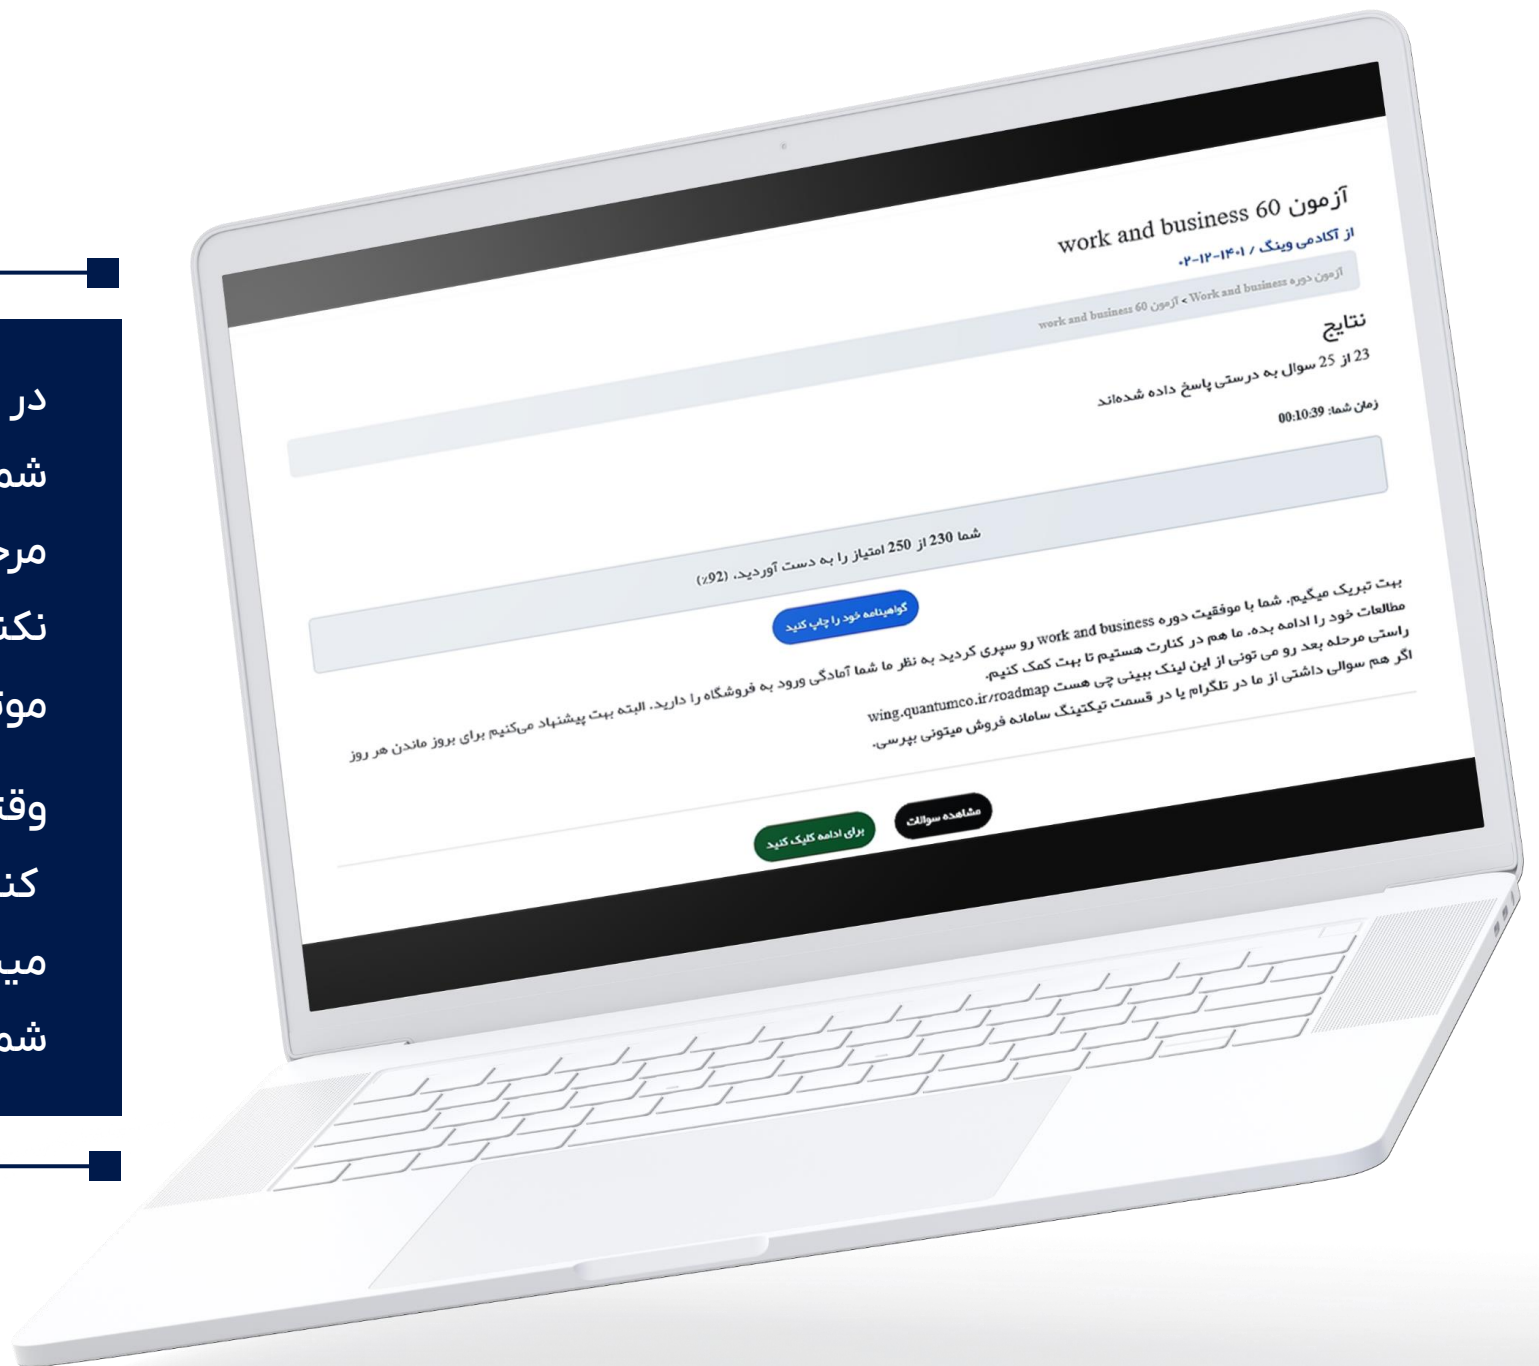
در
شم
مرح
نکت
موف

وقت
کن
می
شم

آزمون work and business 60
از آکادمی وینگ / ۱۴۰۱-۱۲-۰۲
آزمون دوره Work and business < آزمون work and business 60

نتایج
23 از 25 سوال به درستی پاسخ داده شده‌اند
زمان شما: 00:10:39

شما 230 از 250 امتیاز را به دست آوردید. (92٪)

گواهینامه خود را چاپ کنید

بهت تبریک میگیم. شما با موفقیت دوره work and business رو سپری کردید به نظر ما شما آمادگی ورود به فروشگاه را دارید. البته بهت پیشنهاد می‌کنیم برای بروز ماندن هر روز مطالعات خود را ادامه بده. ما هم در کنارت هستیم تا بهت کمک کنیم.
راستی مرحله بعد رو می تونی از این لینک ببینی چی هست wing.quantumco.ir/roadmap
اگر هم سوالی داشتی از ما در تلگرام یا در قسمت تیکتینگ سامانه فروش میتونی بپرسی.

مشاهده سوالات
برای ادامه کلیک کنید